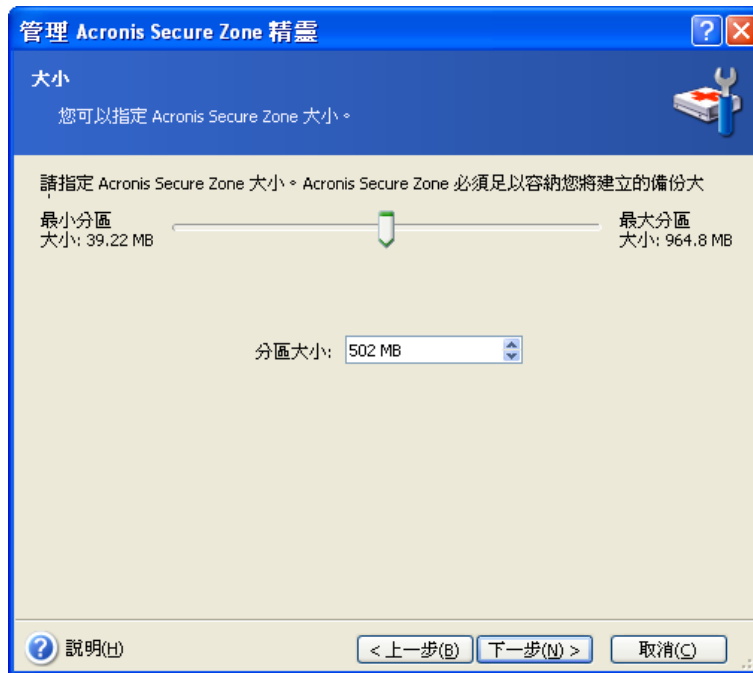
管理 Acronis Secure Zone 精靈

大小

您可以指定 Acronis Secure Zone 大小。

請指定 Acronis Secure Zone 大小。Acronis Secure Zone 必須足以容納您將建立的備份大

最小分區
大小: 39.22 MB

最大分區
大小: 964.8 MB

分區大小: 502 MB

說明(H)

< 上一步(B)

下一步(N) >

取消(C)